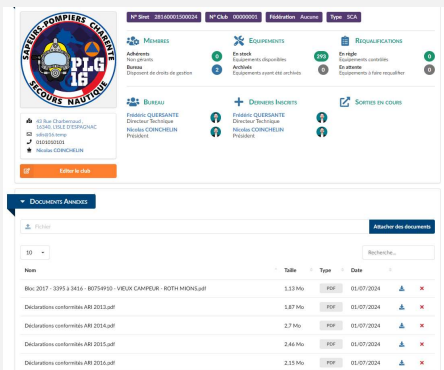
SAPEURS-POMPIERS CHARENTE
PLG 16
SECOURS NAUTIQUE

N° Siret 28160001500034 | N° Club 00000001 | Fédération Aucune | Type SCA

MEMBRES
Adhérents
Non gérants
0
Bureau
Disposent de droits de gestion
2

EQUIPEMENTS
En stock
Equipements disponibles
293
Archivés
Equipements ayant été archivés
0

REQUALIFICATIONS
En règle
Equipements contrôlés
0
En attente
Equipements à faire requalifier
0

BUREAU
Frédéric QUERSANTE
Directeur Technique
Nicolas COINCHELIN
Président

DERNIERS INSCRITS
Frédéric QUERSANTE
Directeur Technique
Nicolas COINCHELIN
Président

SORTIES EN COURS

40 Rue Charbonnaud , 16340, L'ISLE D'ESPAGNAC
info@16.mmp
0101010101
Nicolas COINCHELIN

Editer le club

DOCUMENTS ANNEXES

Fichier
Attacher des documents

10
Recherche...

| Nom | Taille | Type | Date |
|---|---|---|---|
| Bloc 2017 - 3395 à 3416 - B0754910 - VIEUX CAMPEUR - ROTH MIONS.pdf | 1,13 Mo | PDF | 01/07/2024 |
| Déclarations conformités ARI 2013.pdf | 1,87 Mo | PDF | 01/07/2024 |
| Déclarations conformités ARI 2014.pdf | 2,7 Mo | PDF | 01/07/2024 |
| Déclarations conformités ARI 2015.pdf | 2,46 Mo | PDF | 01/07/2024 |
| Déclarations conformités ARI 2016.pdf | 2,15 Mo | PDF | 01/07/2024 |